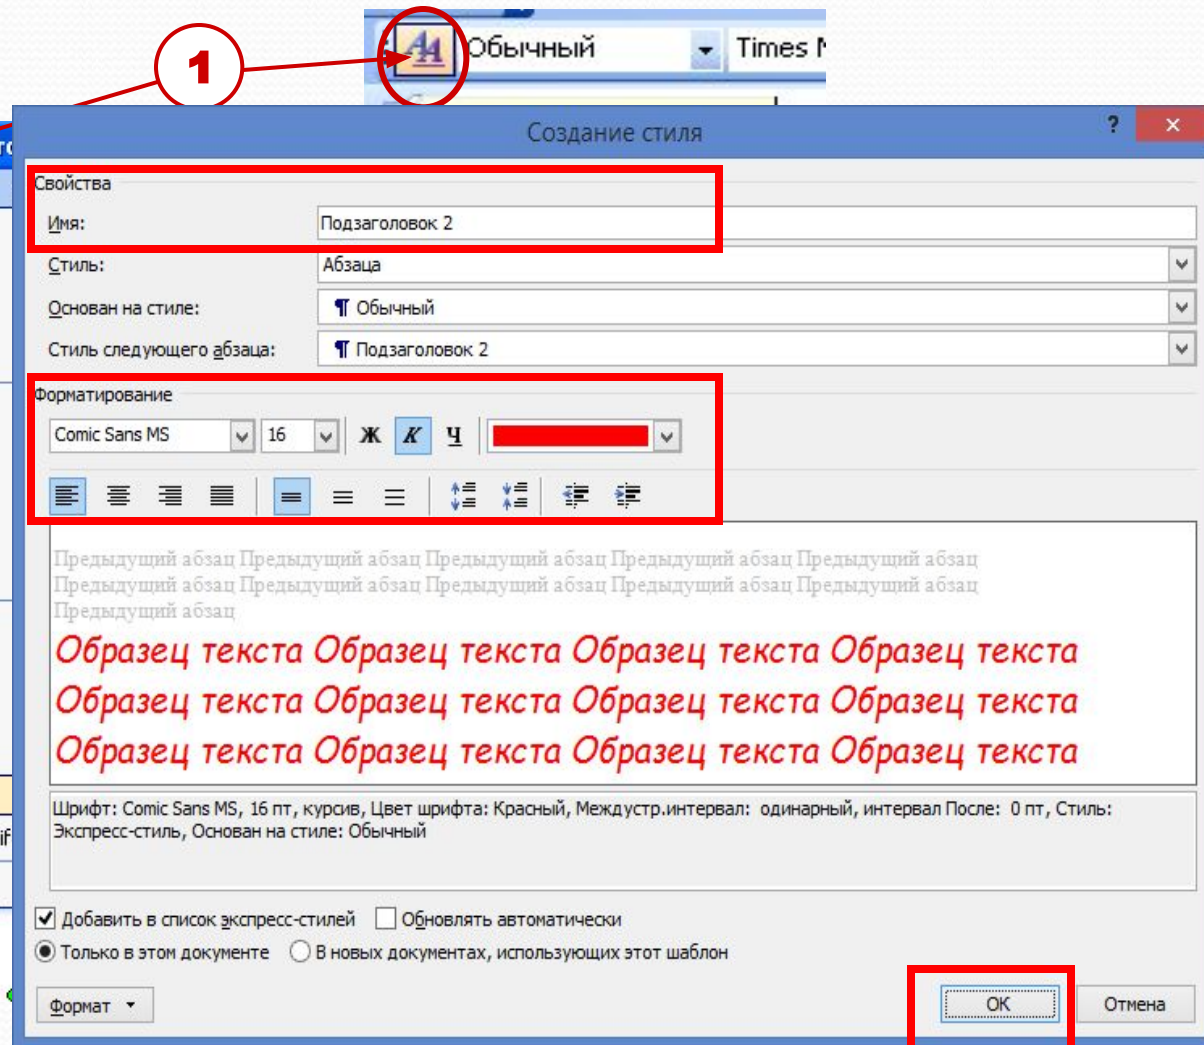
1

AA Обычный Times N

Создание стиля

?

Свойства

Имя: Подзаголовок 2

Стиль: Абзаца

Основан на стиле: ¶ Обычный

Стиль следующего абзаца: ¶ Подзаголовок 2

Форматирование

Comic Sans MS 16 Ж К Ч

Предыдущий абзац Предыдущий абзац Предыдущий абзац Предыдущий абзац Предыдущий абзац Предыдущий абзац Предыдущий абзац Предыдущий абзац Предыдущий абзац Предыдущий абзац Предыдущий абзац

Образец текста Образец текста Образец текста Образец текста Образец текста Образец текста Образец текста Образец текста Образец текста Образец текста Образец текста Образец текста

Шрифт: Comic Sans MS, 16 пт, курсив, Цвет шрифта: Красный, Междустр.интервал: одинарный, интервал После: 0 пт, Стиль: Экспресс-стиль, Основан на стиле: Обычный

Добавить в список экспресс-стилей Обновлять автоматически

Только в этом документе В новых документах, использующих этот шаблон

Формат ОК Отмена